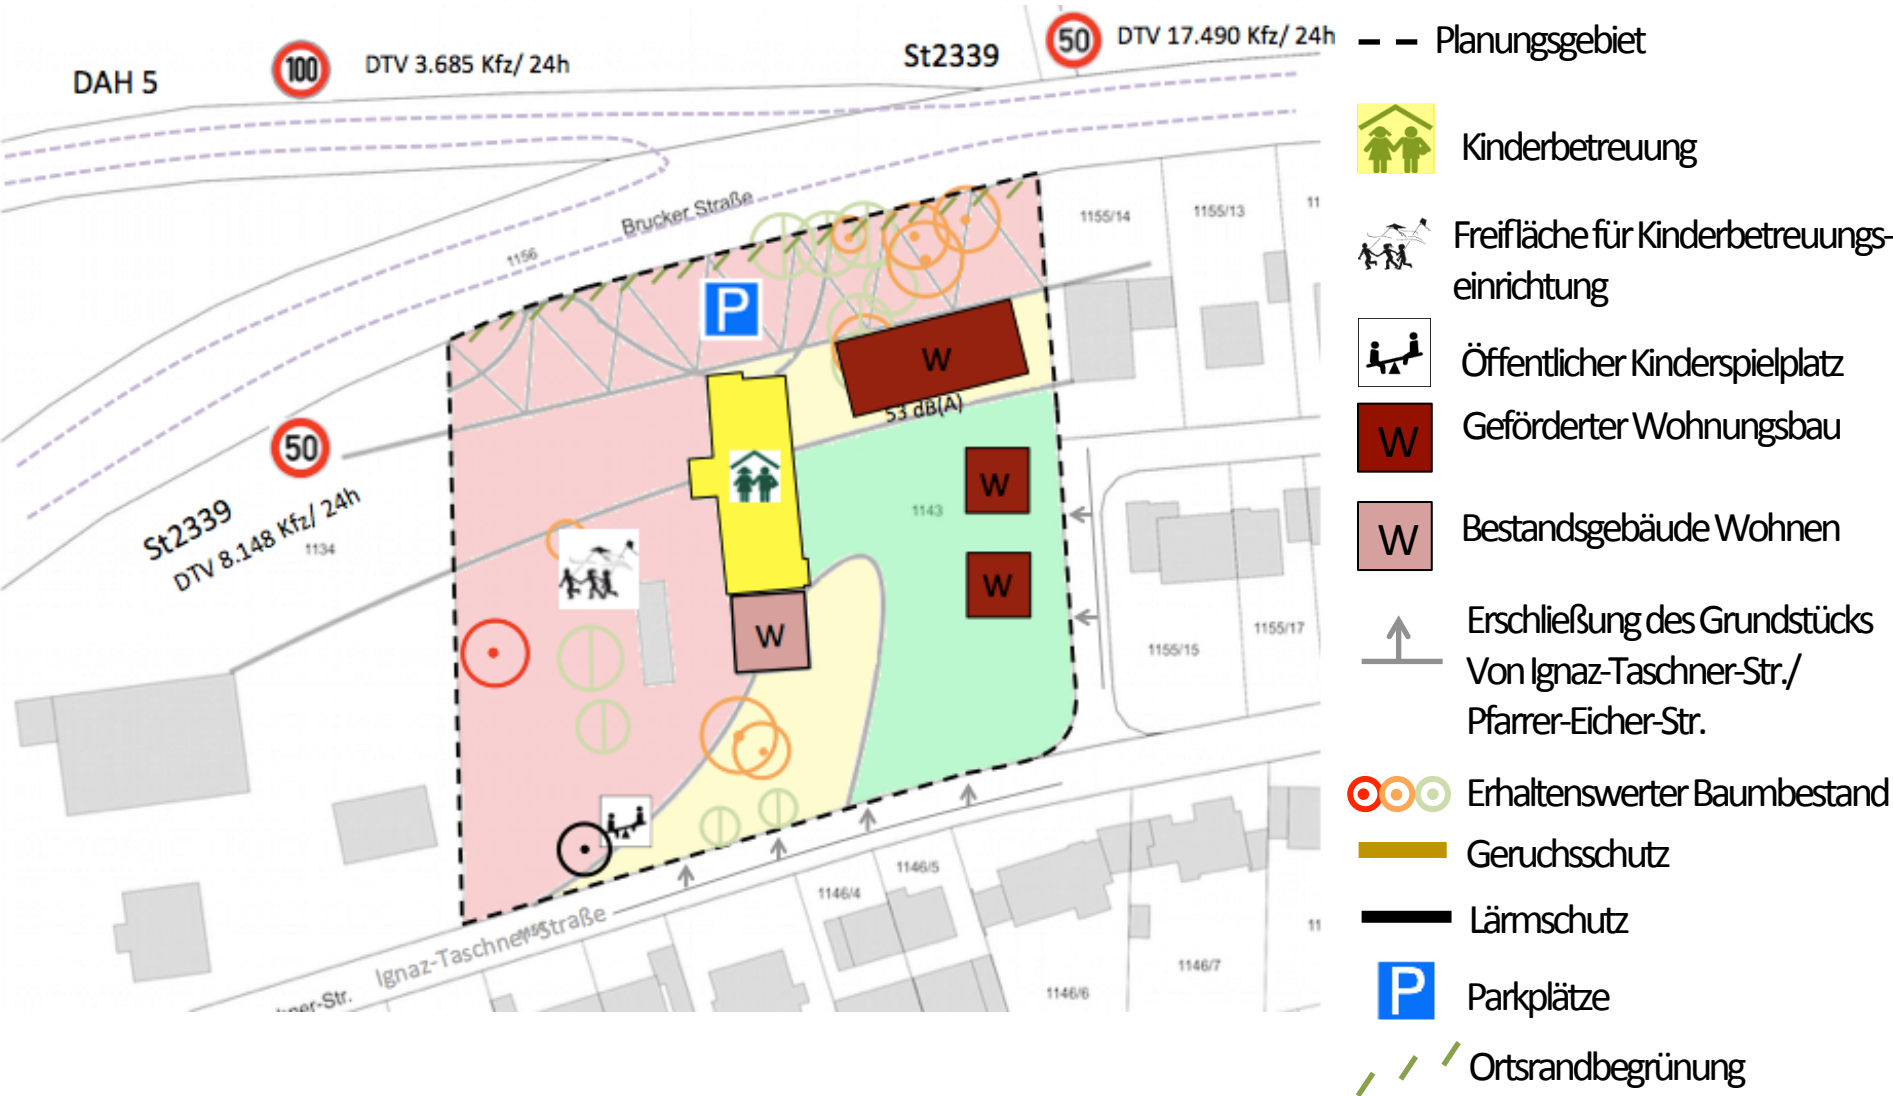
DAH 5

100

DTV 3.685 Kfz/ 24h

St2339

50

DTV 17.490 Kfz/ 24h

Brucker Straße

1156

P

W

53 dB(A)

50

St2339

DTV 8.148 Kfz/ 24h

1134

W

1143

W

W

W

1155/14

1155/13

11

1155/15

1155/17

1146/5

1146/4

11

1146/7

1146/6

Ignaz-Taschner-Straße

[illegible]ner-Str.

Planungsgebiet

Kinderbetreuung

Freifläche für Kinderbetreuungseinrichtung

Öffentlicher Kinderspielplatz

W Geförderter Wohnungsbau

W Bestandsgebäude Wohnen

Erschließung des Grundstücks Von Ignaz-Taschner-Str./ Pfarrer-Eicher-Str.

Erhaltenswerter Baumbestand

Geruchsschutz

Lärmschutz

P Parkplätze

Ortsrandbegrünung